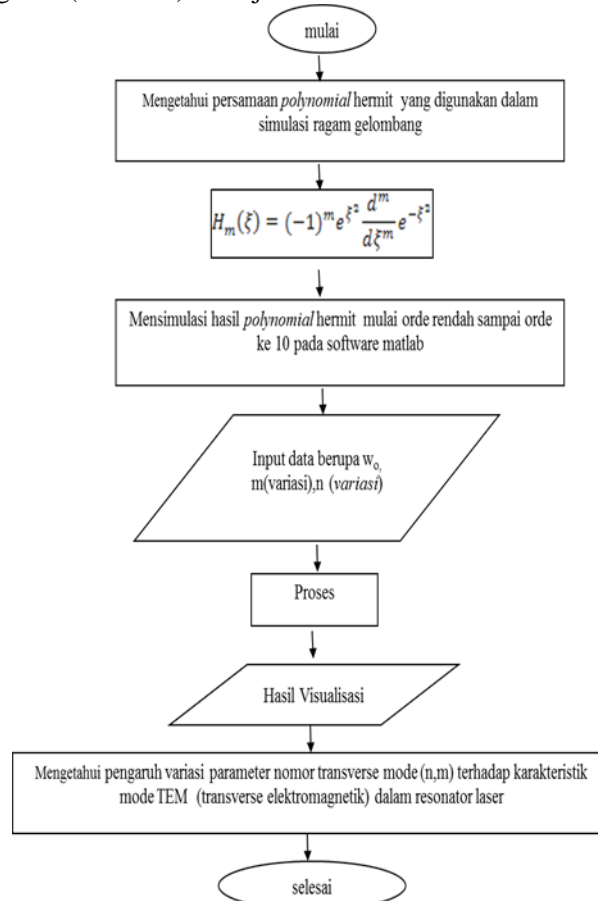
mulai

Mengetahui persamaan *polynomial* hermit yang digunakan dalam simulasi ragam gelombang

$H_m(\xi) = (-1)^m e^{\xi^2} \frac{d^m}{d\xi^m} e^{-\xi^2}$

Mensimulasi hasil *polynomial* hermit mulai orde rendah sampai orde ke 10 pada software matlab

Input data berupa $w_{o,}$ m(variasi),n (*variasi*)

Proses

Hasil Visualisasi

Mengetahui pengaruh variasi parameter nomor transverse mode (n,m) terhadap karakteristik mode TEM (transverse elektromagnetik) dalam resonator laser

selesai